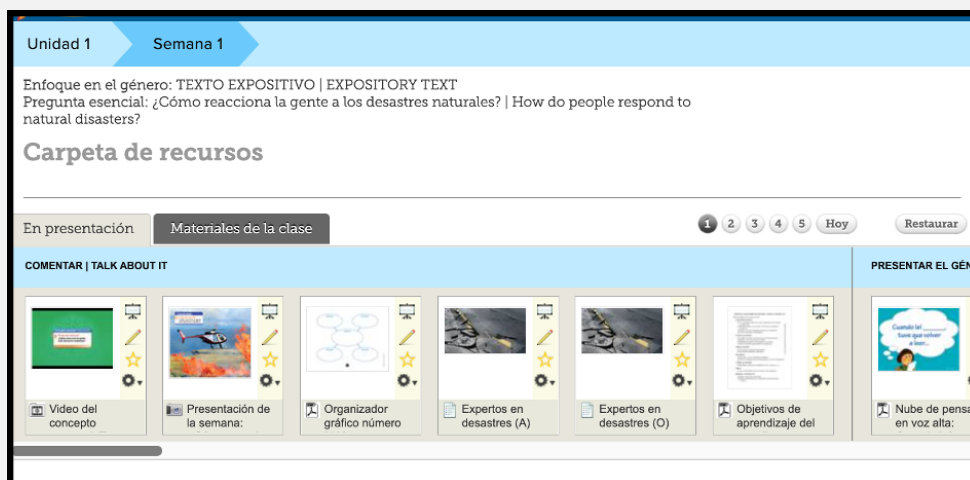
Unidad 1 Semana 1

Enfoque en el género: TEXTO EXPOSITIVO | EXPOSITORY TEXT
Pregunta esencial: ¿Cómo reacciona la gente a los desastres naturales? | How do people respond to natural disasters?

Carpeta de recursos

En presentación | Materiales de la clase

1 2 3 4 5 Hoy Restaurar

COMENTAR | TALK ABOUT IT

PRESENTAR EL GÉN

Video del concepto

Presentación de la semana:

Organizador gráfico número

Expertos en desastres (A)

Expertos en desastres (O)

Objetivos de aprendizaje del

Nube de pensa en voz alta:

Cuando tú ... tiene que volver a leer...